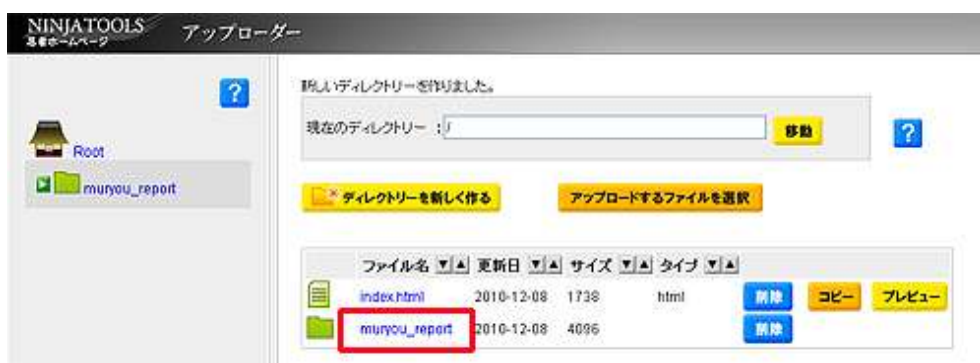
NINJATOOLS
忍者ホームページ
アップローダー

?

Root

muryou_report

新しいディレクトリーを作りました。

現在のディレクトリー：/

移動

?

ディレクトリーを新しく作る

アップロードするファイルを選択

| | ファイル名 ▼▲ | 更新日 ▼▲ | サイズ ▼▲ | タイプ ▼▲ | | | |
|---|---|---|---|---|---|---|---|
| | index.html | 2010-12-08 | 1738 | html | 削除 | コピー | プレビュー |
| | muryou_report | 2010-12-08 | 4096 | | 削除 | | |